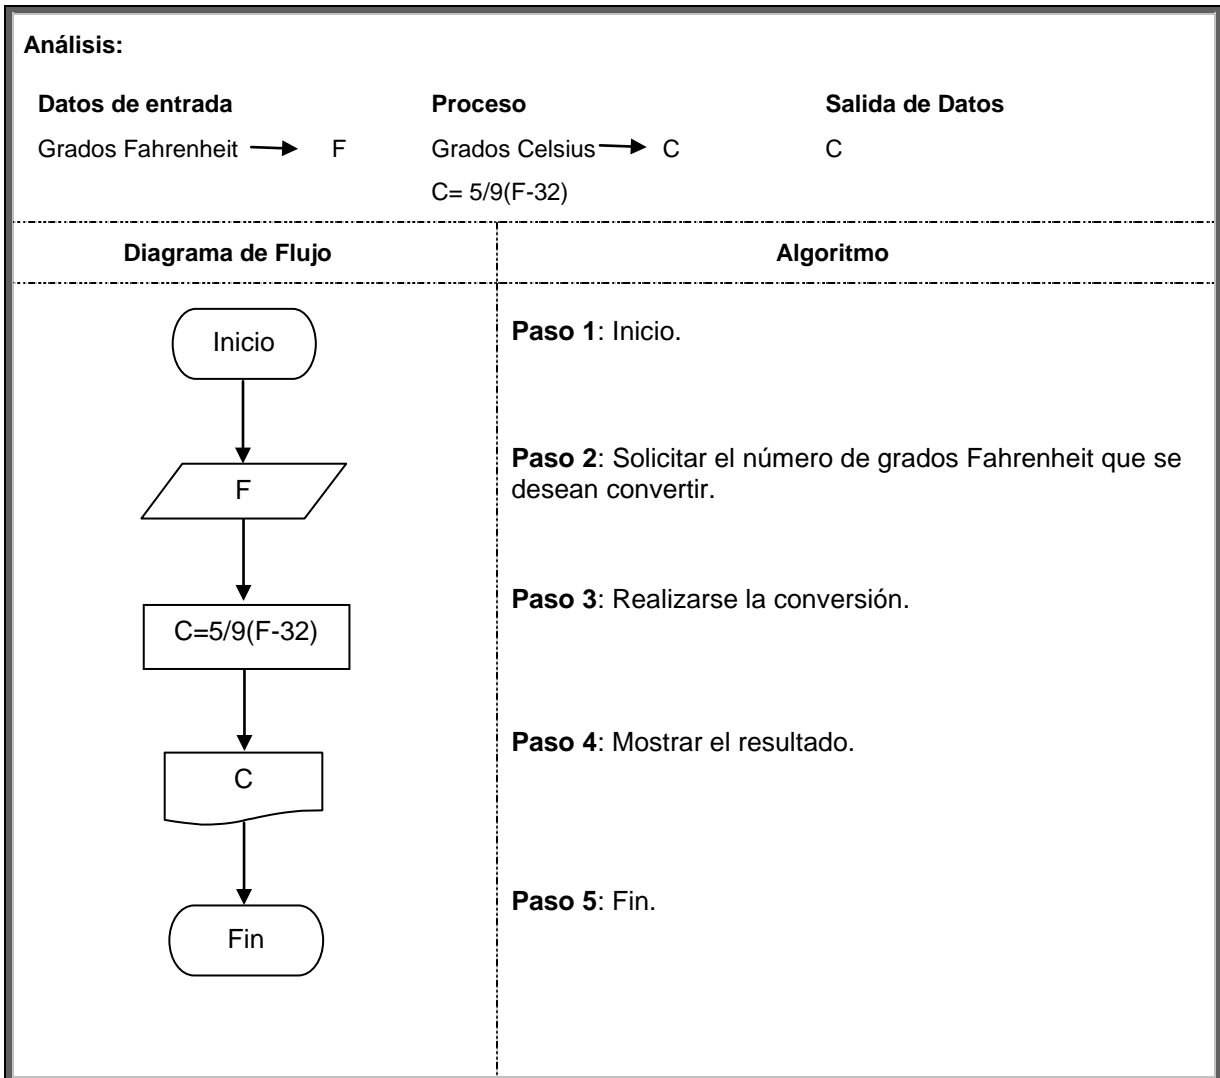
**Análisis:**

| Datos de entrada | Proceso | Salida de Datos |
|---|---|---|
| Grados Fahrenheit → F | Grados Celsius → C | C |
| | C= 5/9(F-32) | |

| Diagrama de Flujo | Algoritmo |
|---|---|
| Inicio | **Paso 1**: Inicio. |
| F | **Paso 2**: Solicitar el número de grados Fahrenheit que se desean convertir. |
| C=5/9(F-32) | **Paso 3**: Realizarse la conversión. |
| C | **Paso 4**: Mostrar el resultado. |
| Fin | **Paso 5**: Fin. |